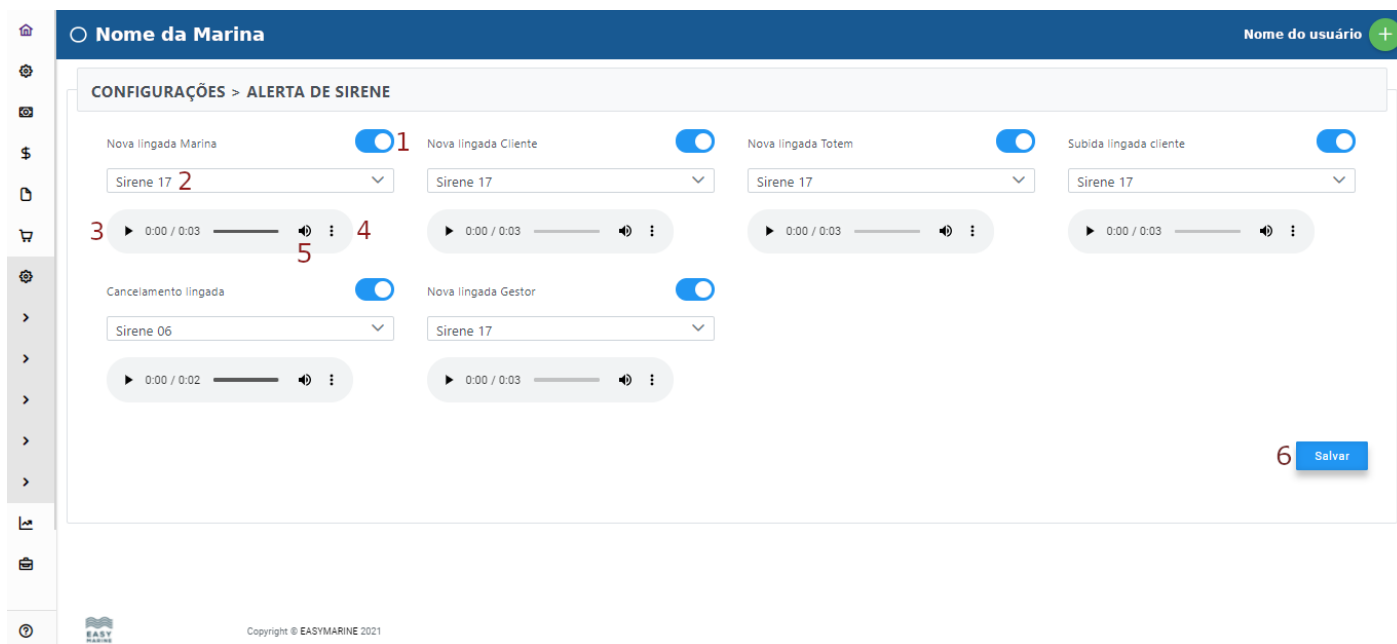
Nome da Marina

Nome do usuário

CONFIGURAÇÕES > ALERTA DE SIRENE

Nova lingada Marina 1

Sirene 17 2

3 0:00 / 0:03 4

5

Nova lingada Cliente

Sirene 17

0:00 / 0:03

Nova lingada Totem

Sirene 17

0:00 / 0:03

Subida lingada cliente

Sirene 17

0:00 / 0:03

Cancelamento lingada

Sirene 06

0:00 / 0:02

Nova lingada Gestor

Sirene 17

0:00 / 0:03

6 Salvar

EASY MARINE

Copyright © EASYMARINE 2021